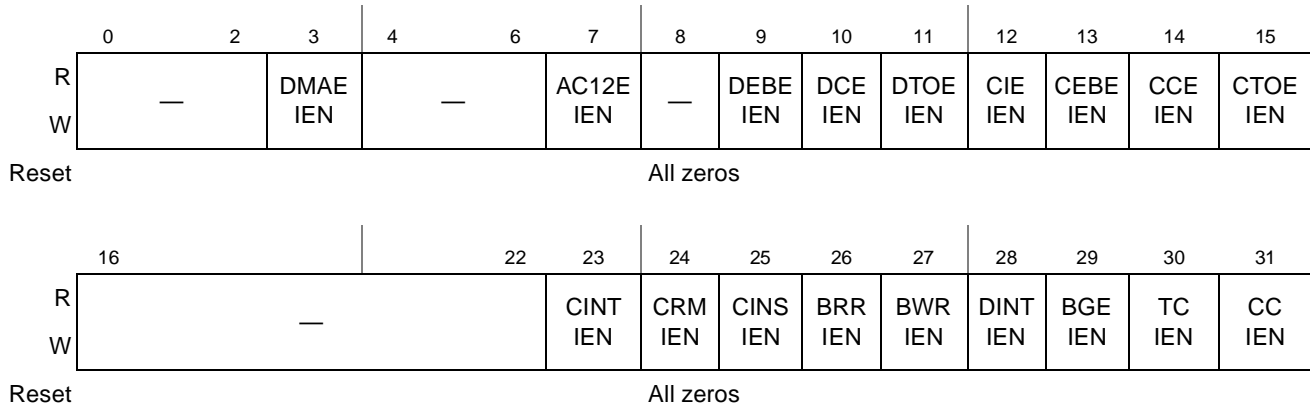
| | 0 | 2 | 3 | 4 | 6 | 7 | 8 | 9 | 10 | 11 | 12 | 13 | 14 | 15 |
|---|---|---|---|---|---|---|---|---|---|---|---|---|---|---|
| R W | — | | DMAE IEN | — | | AC12E IEN | — | DEBE IEN | DCE IEN | DTOE IEN | CIE IEN | CEBE IEN | CCE IEN | CTOE IEN |
| Reset | All zeros | | | | | | | | | | | | | |

| | 16 | 22 | 23 | 24 | 25 | 26 | 27 | 28 | 29 | 30 | 31 |
|---|---|---|---|---|---|---|---|---|---|---|---|
| R W | — | | CINT IEN | CRM IEN | CINS IEN | BRR IEN | BWR IEN | DINT IEN | BGE IEN | TC IEN | CC IEN |
| Reset | All zeros | | | | | | | | | | |